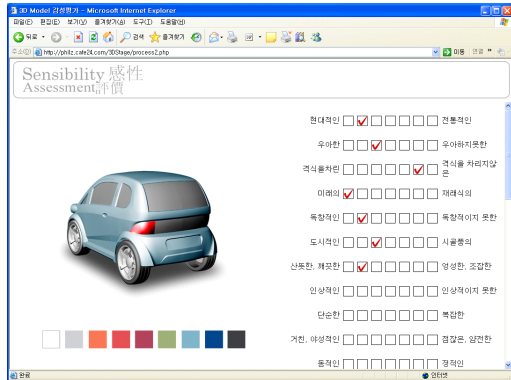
3D Model 감성평가 - Microsoft Internet Explorer

파일(F) 편집(E) 보기(V) 즐겨찾기(A) 도구(T) 도움말(H)

뒤로 검색 즐겨찾기

주소(D) http://philiz.cafe24.com/3DStage/process2.php

이동 연결

Sensibility 感性
Assessment 評價

| | | | | | | | |
|---|---|---|---|---|---|---|---|
| 현대적인 | | ✓ | | | | | 전통적인 |
| 우아한 | | | ✓ | | | | 우아하지못한 |
| 격식을차린 | | | | | | ✓ | 격식을 차리지않은 |
| 미래의 | ✓ | | | | | | 재래식의 |
| 독창적인 | | ✓ | | | | | 독창적이지 못한 |
| 도시적인 | | | ✓ | | | | 시골풍의 |
| 산뜻한, 깨끗한 | | ✓ | | | | | 엉성한, 조잡한 |
| 인상적인 | | | | | | | 인상적이지 못한 |
| 단순한 | | | | | | | 복잡한 |
| 거친, 야성적인 | | | | | | | 점잖은, 얌전한 |
| 동적인 | | | | | | | 정적인 |

완료

인터넷